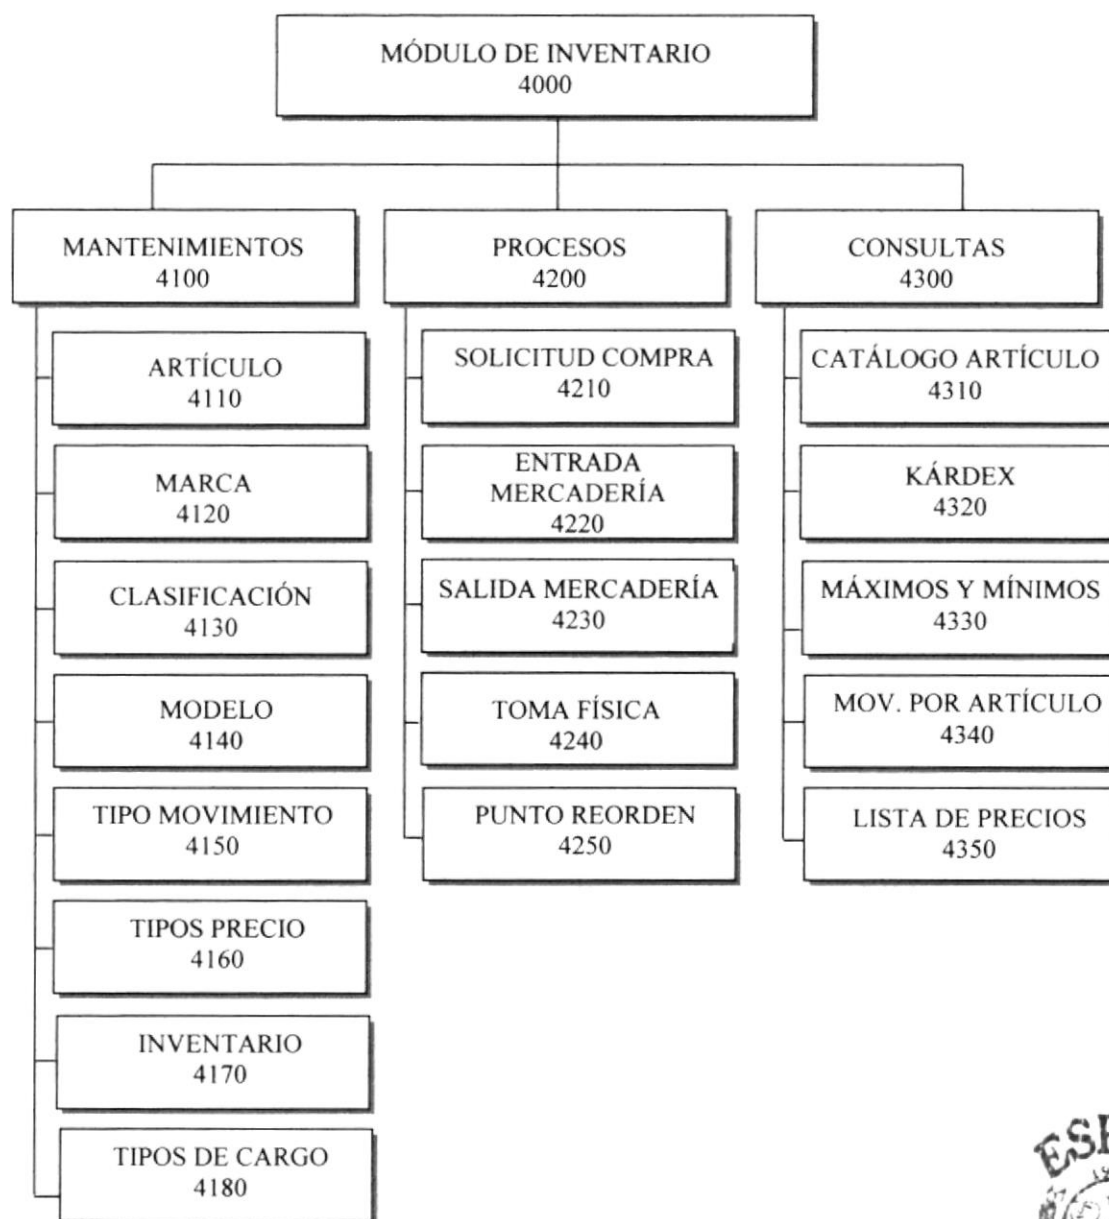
MÓDULO DE INVENTARIO
4000

MANTENIMIENTOS
4100

ARTÍCULO
4110

MARCA
4120

CLASIFICACIÓN
4130

MODELO
4140

TIPO MOVIMIENTO
4150

TIPOS PRECIO
4160

INVENTARIO
4170

TIPOS DE CARGO
4180

PROCESOS
4200

SOLICITUD COMPRA
4210

ENTRADA MERCADERÍA
4220

SALIDA MERCADERÍA
4230

TOMA FÍSICA
4240

PUNTO REORDEN
4250

CONSULTAS
4300

CATÁLOGO ARTÍCULO
4310

KÁRDEX
4320

MÁXIMOS Y MÍNIMOS
4330

MOV. POR ARTÍCULO
4340

LISTA DE PRECIOS
4350

ESP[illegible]